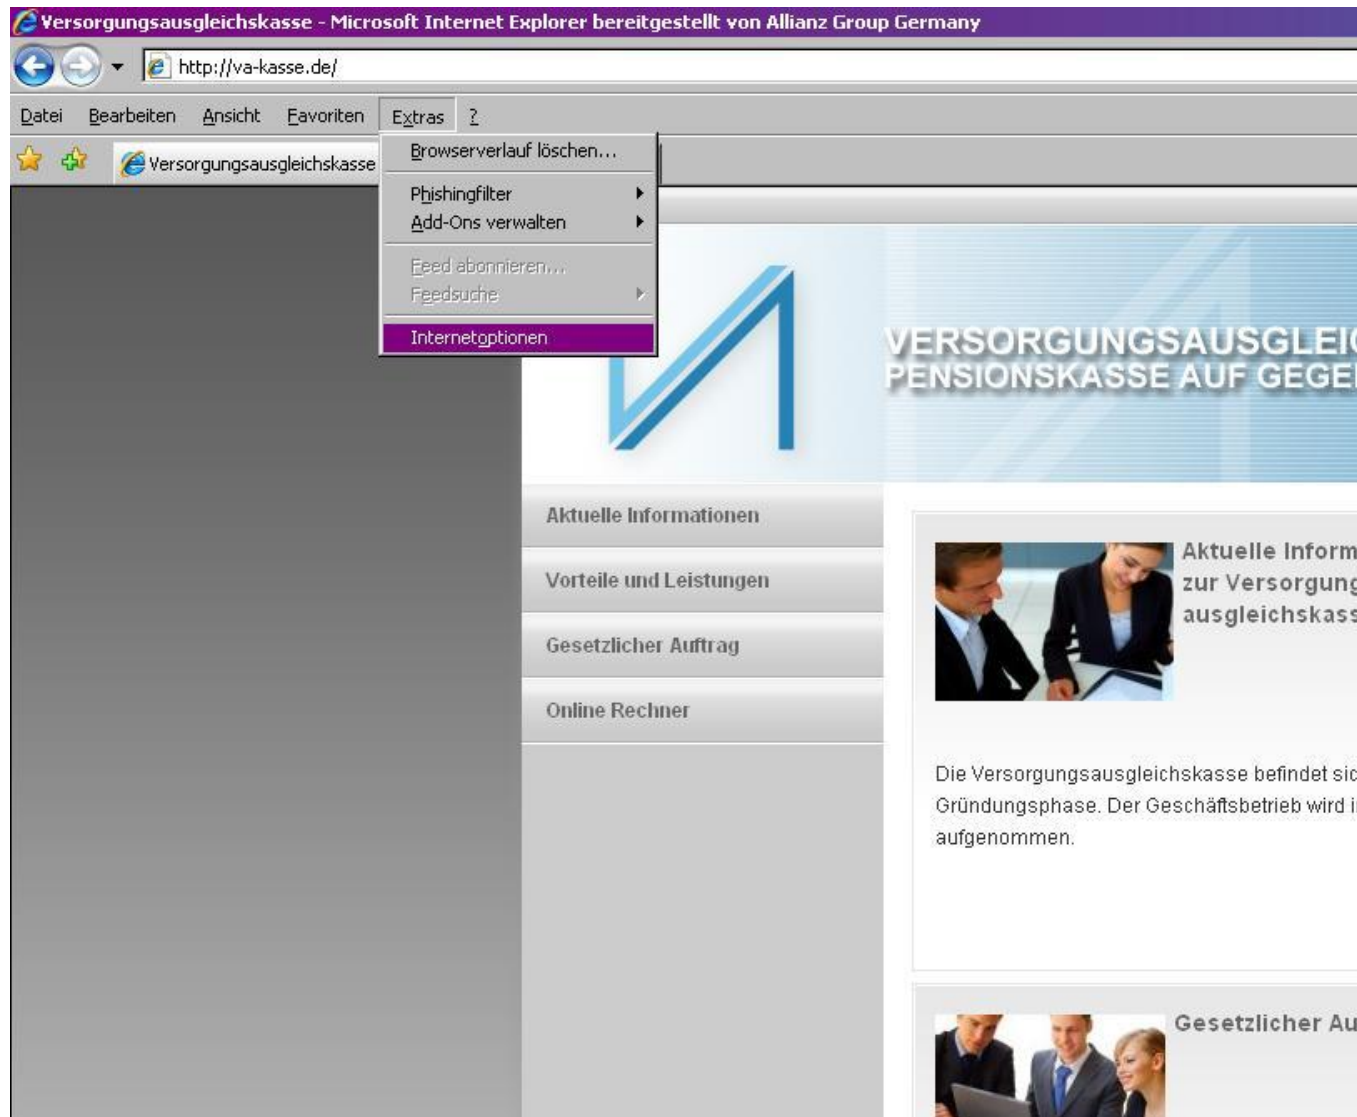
Versorgungsausgleichskasse - Microsoft Internet Explorer bereitgestellt von Allianz Group Germany

http://va-kasse.de/

Datei Bearbeiten Ansicht Favoriten Extras ?

Versorgungsausgleichskasse

Browserverlauf löschen...

Phishingfilter

Add-Ons verwalten

Feed abonnieren...

Feedsuche

Internetoptionen

VERSORGUNGSAUSGLEI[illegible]
PENSIONSKASSE AUF GEGE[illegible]

Aktuelle Informationen

Vorteile und Leistungen

Gesetzlicher Auftrag

Online Rechner

Aktuelle Inform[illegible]
zur Versorgung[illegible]
ausgleichskas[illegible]

Die Versorgungsausgleichskasse befindet si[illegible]
Gründungsphase. Der Geschäftsbetrieb wird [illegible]
aufgenommen.

Gesetzlicher Au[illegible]